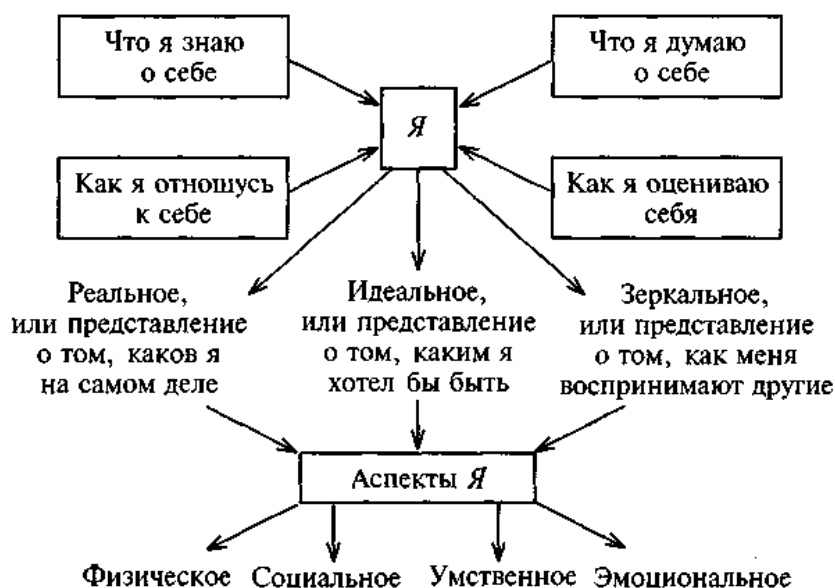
Что я знаю о себе

Что я думаю о себе

Я

Как я отношусь к себе

Как я оцениваю себя

Реальное, или представление о том, каков я на самом деле

Идеальное, или представление о том, каким я хотел бы быть

Зеркальное, или представление о том, как меня воспринимают другие

Аспекты Я

Физическое

Социальное

Умственное

Эмоциональное